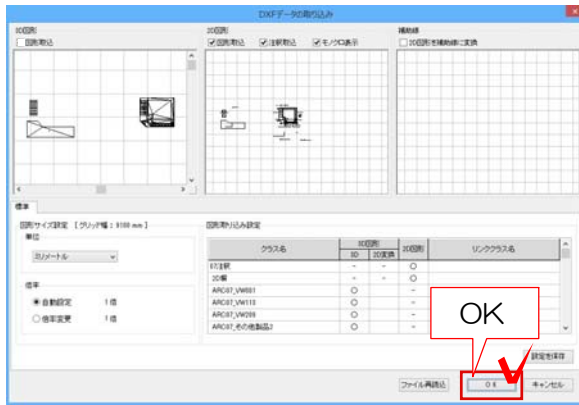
DXFデータの取り込み

3D図形
図形取込

2D図形
図形取込　注釈取込　モノクロ表示

補助線
2D図形を補助線に変換

標準

図形サイズ設定 [グリッド幅 : 9100 mm]
単位
ミリメートル

倍率
自動設定　1倍
倍率変更　1倍

図形取り込み設定

| クラス名 | 3D図形 3D | 3D図形 2D変換 | 2D図形 | リンククラス名 |
|---|---|---|---|---|
| ST注釈 | – | – | ○ | |
| 2D柱 | – | – | ○ | |
| ARC07_VW001 | ○ | | – | |
| ARC07_VW110 | ○ | | – | |
| ARC07_VW209 | ○ | | – | |
| ARC07_その他製品2 | ○ | | – | |

設定を保存

ファイル再読込　OK　キャンセル

OK